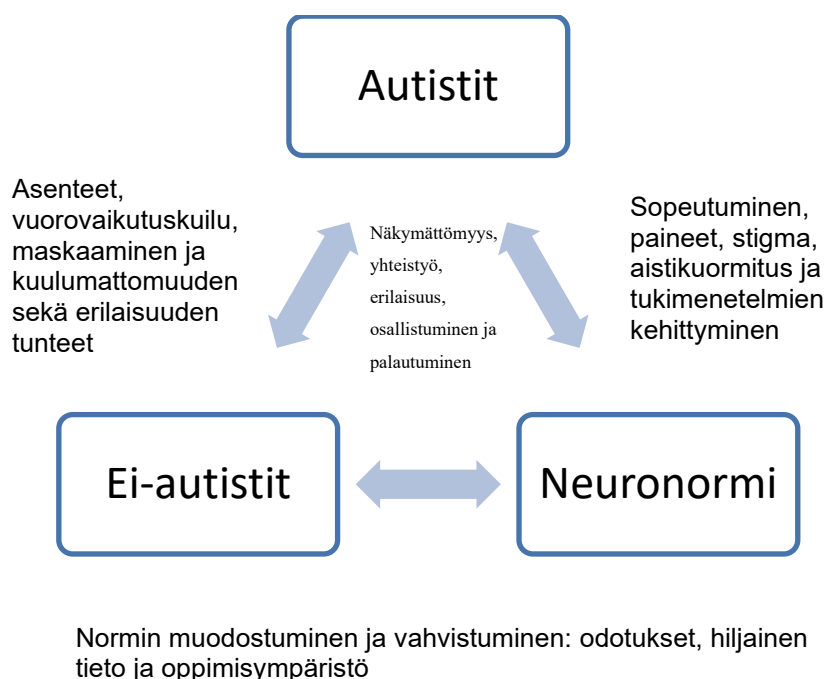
Autistit

Asenteet, vuorovaikutuskuilu, maskaaminen ja kuulumattomuuden sekä erilaisuuden tunteet

Näkymättömyys, yhteistyö, erilaisuus, osallistuminen ja palautuminen

Sopeutuminen, paineet, stigma, aistikuormitus ja tukimenetelmien kehittyminen

Ei-autistit

Neuronormi

Normin muodostuminen ja vahvistuminen: odotukset, hiljainen tieto ja oppimisympäristö